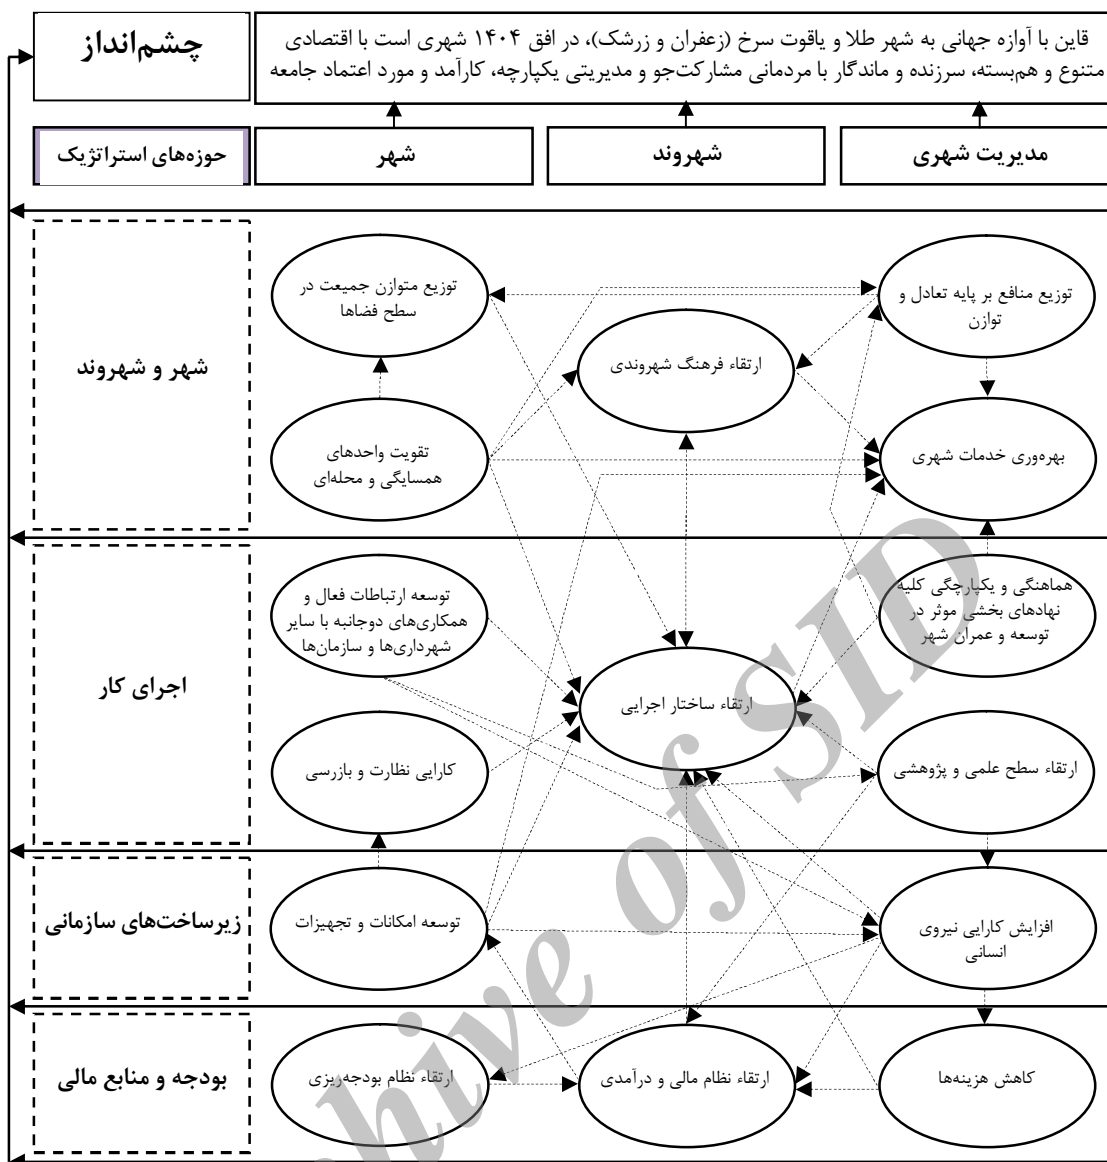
چشم‌انداز

قاین با آوازه جهانی به شهر طلا و یاقوت سرخ (زعفران و زرشک)، در افق ۱۴۰۴ شهری است با اقتصادی متنوع و هم‌بسته، سرزنده و ماندگار با مردمانی مشارکت‌جو و مدیریتی یکپارچه، کارآمد و مورد اعتماد جامعه

حوزه‌های استراتژیک

شهر

شهروند

مدیریت شهری

شهر و شهروند

توزیع متوازن جمعیت در سطح فضاها

توزیع منابع بر پایه تعادل و توازن

ارتقاء فرهنگ شهروندی

تقویت واحدهای همسایگی و محله‌ای

بهره‌وری خدمات شهری

اجرای کار

توسعه ارتباطات فعال و همکاری‌های دوجانبه با سایر شهرداری‌ها و سازمان‌ها

هماهنگی و یکپارچگی کلیه نهادهای بخشی موثر در توسعه و عمران شهر

ارتقاء ساختار اجرایی

کارایی نظارت و بازرسی

ارتقاء سطح علمی و پژوهشی

زیرساخت‌های سازمانی

توسعه امکانات و تجهیزات

افزایش کارایی نیروی انسانی

بودجه و منابع مالی

ارتقاء نظام بودجه‌ریزی

ارتقاء نظام مالی و درآمدی

کاهش هزینه‌ها

Archive of SID